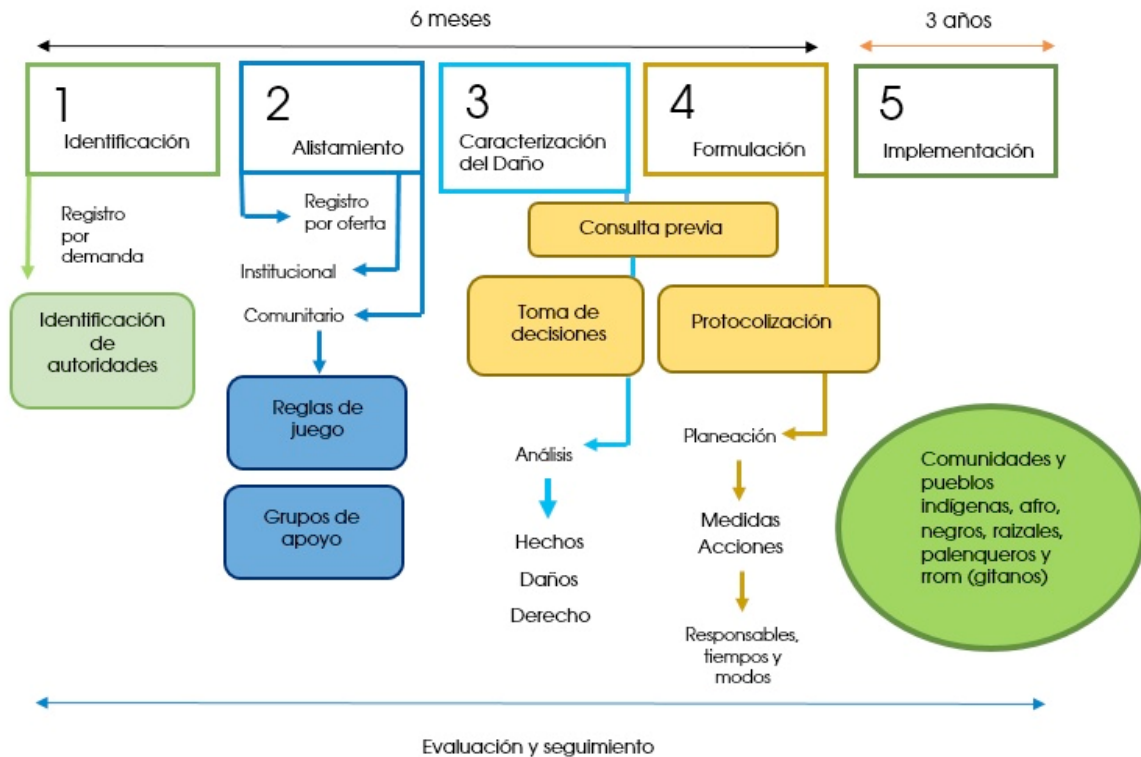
6 meses

3 años

1
Identificación

2
Alistamiento

3
Caracterización del Daño

4
Formulación

5
Implementación

Registro por demanda

Identificación de autoridades

Registro por oferta

Institucional

Comunitario

Reglas de juego

Grupos de apoyo

Consulta previa

Toma de decisiones

Protocolización

Análisis

Hechos

Daños

Derecho

Planeación

Medidas
Acciones

Responsables, tiempos y modos

Comunidades y pueblos indígenas, afro, negros, raizales, palenqueros y rrom (gitanos)

Evaluación y seguimiento